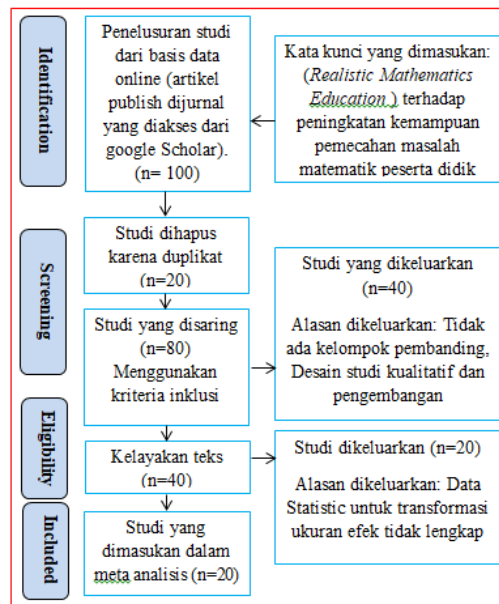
Identification

Penelusuran studi dari basis data online (artikel publish dijurnal yang diakses dari google Scholar). (n= 100)

Kata kunci yang dimasukan: (*Realistic Mathematics Education* ) terhadap peningkatan kemampuan pemecahan masalah matematik peserta didik

Screening

Studi dihapus karena duplikat n=20)

Studi yang disaring (n=80) Menggunakan kriteria inklusi

Studi yang dikeluarkan (n=40)

Alasan dikeluarkan: Tidak ada kelompok pembanding, Desain studi kualitatif dan pengembangan

Eligibility

Kelayakan teks n=40)

Studi dikeluarkan (n=20)

Alasan dikeluarkan: Data Statistic untuk transformasi ukuran efek tidak lengkap

Included

Studi yang dimasukan dalam meta analisis (n=20)